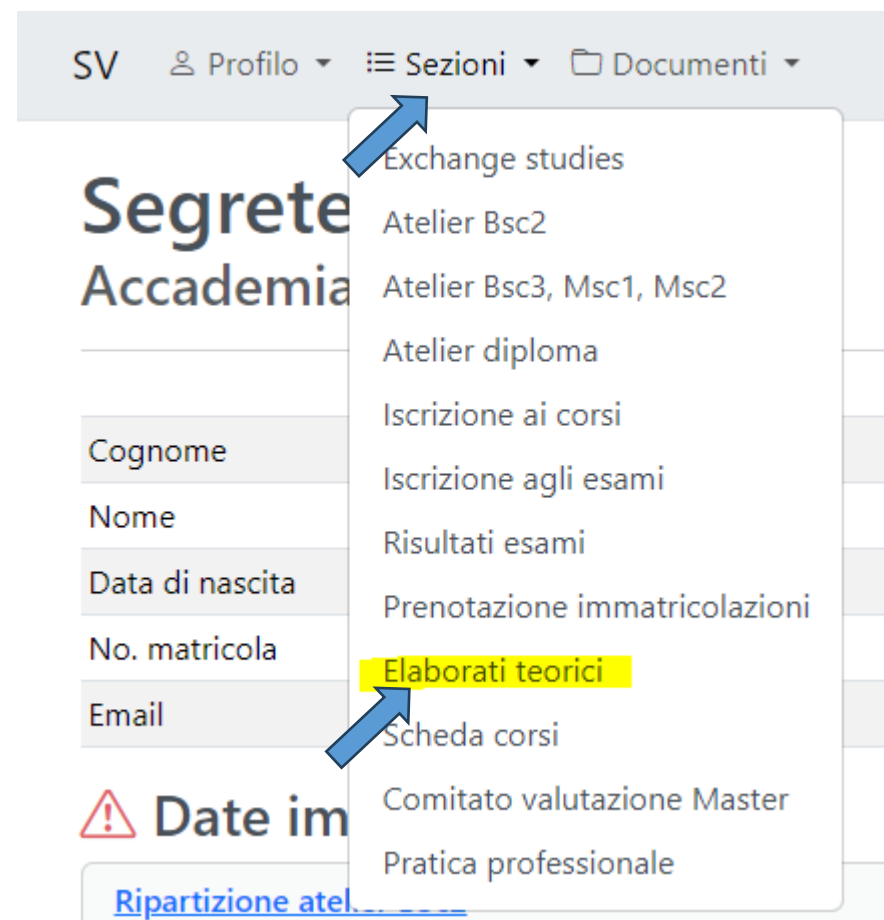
SV Profilo Sezioni Documenti

Exchange studies
Atelier Bsc2
Atelier Bsc3, Msc1, Msc2
Atelier diploma
Iscrizione ai corsi
Iscrizione agli esami
Risultati esami
Prenotazione immatricolazioni
Elaborati teorici
Scheda corsi
Comitato valutazione Master
Pratica professionale

Segrete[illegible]
Accademia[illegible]

| Cognome |
|---|
| Nome |
| Data di nascita |
| No. matricola |
| Email |

Date im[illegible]

Ripartizione ate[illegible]